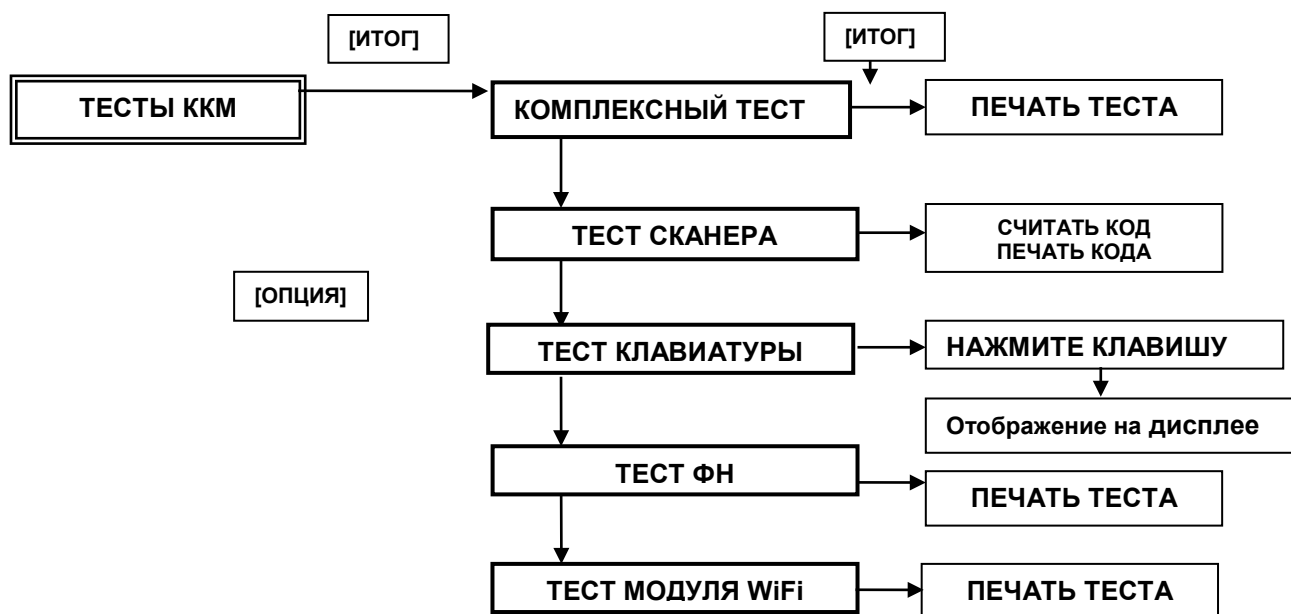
[ИТОГ]

[ИТОГ]

ТЕСТЫ ККМ

КОМПЛЕКСНЫЙ ТЕСТ

ПЕЧАТЬ ТЕСТА

ТЕСТ СКАНЕРА

СЧИТАТЬ КОД
ПЕЧАТЬ КОДА

[ОПЦИЯ]

ТЕСТ КЛАВИАТУРЫ

НАЖМИТЕ КЛАВИШУ

Отображение на дисплее

ТЕСТ ФН

ПЕЧАТЬ ТЕСТА

ТЕСТ МОДУЛЯ WiFi

ПЕЧАТЬ ТЕСТА